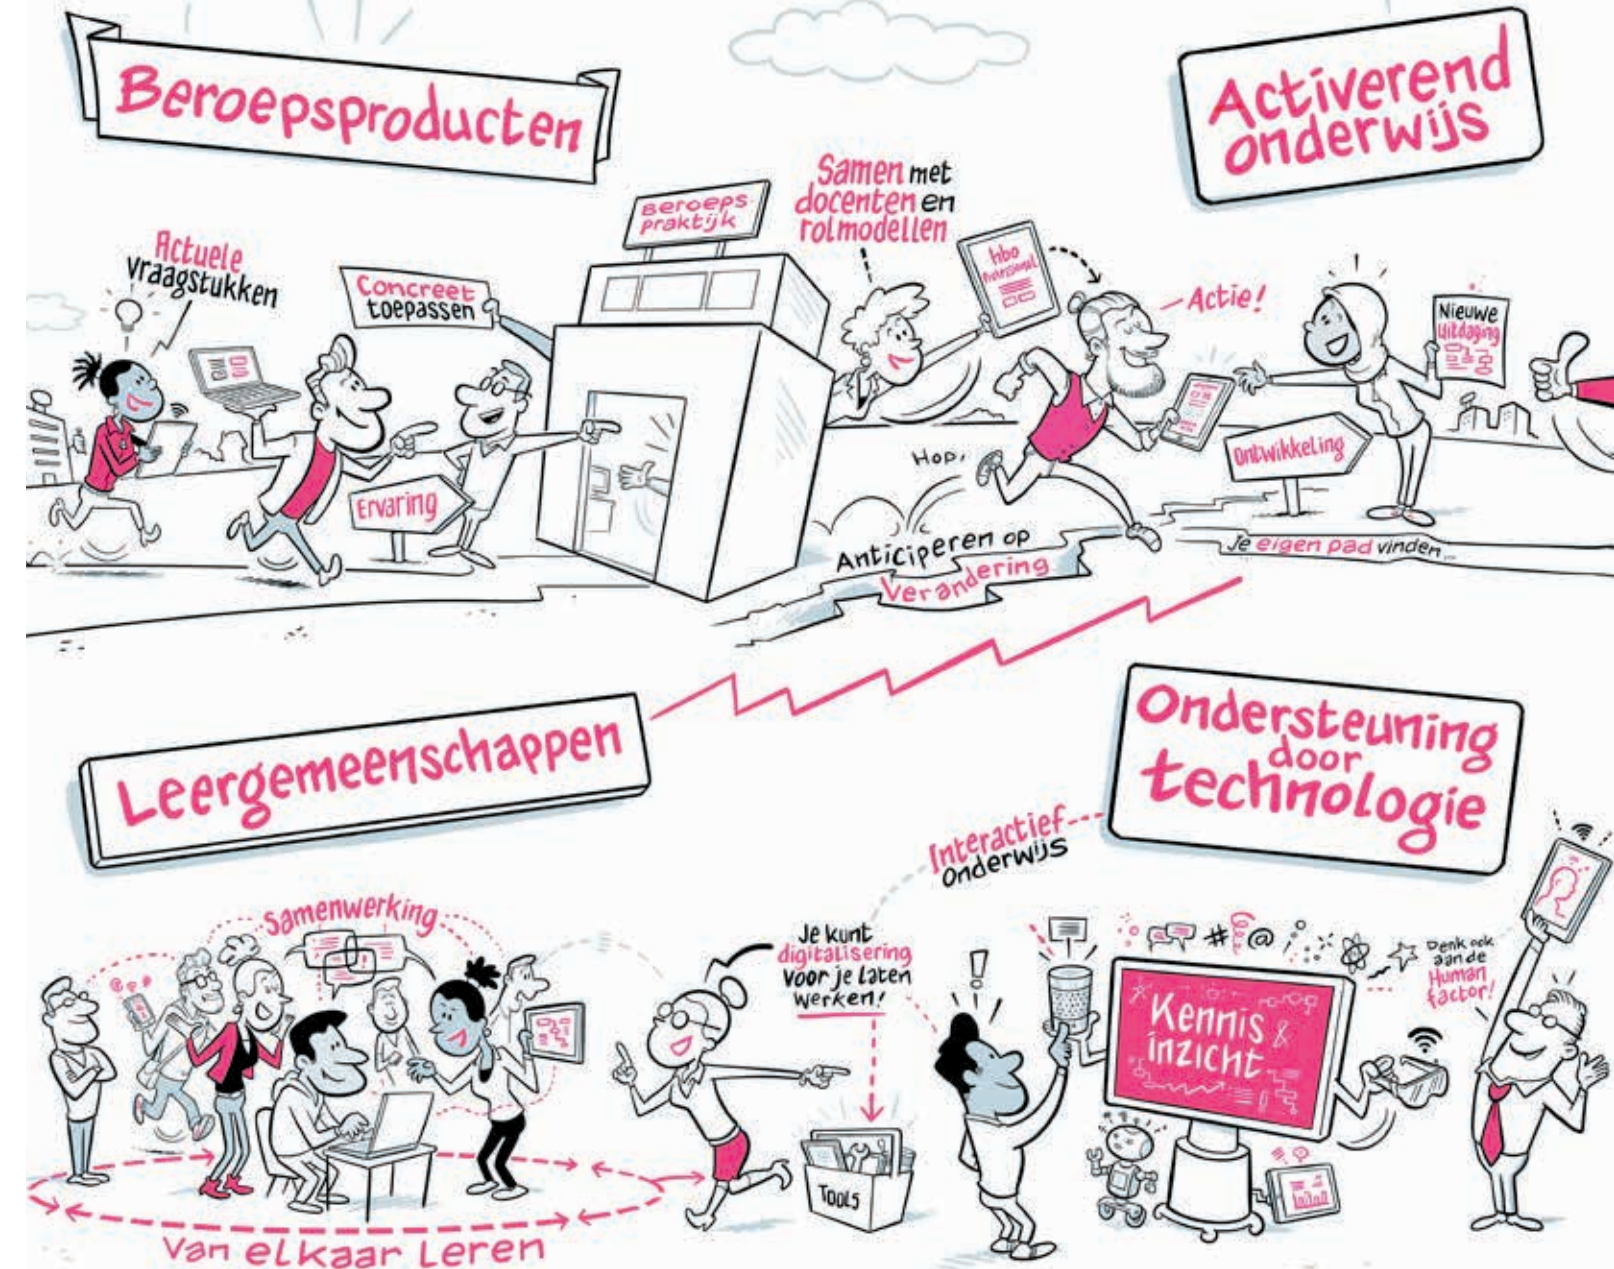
Beroepsproducten

Activerend onderwijs

Beroeps praktijk

Samen met docenten en rolmodellen

hbo Professional

Actuele vraagstukken

Concreet toepassen

Actie!

Nieuwe Uitdaging

Ervaring

Hop,

Ontwikkeling

Anticiperen op Verandering

Je eigen pad vinden...

Leergemeenschappen

Ondersteuning door technologie

Interactief Onderwijs

Samenwerking

Je kunt digitalisering voor je laten werken!

Kennis & inzicht

Denk ook aan de Human factor!

Tools

Van elkaar Leren